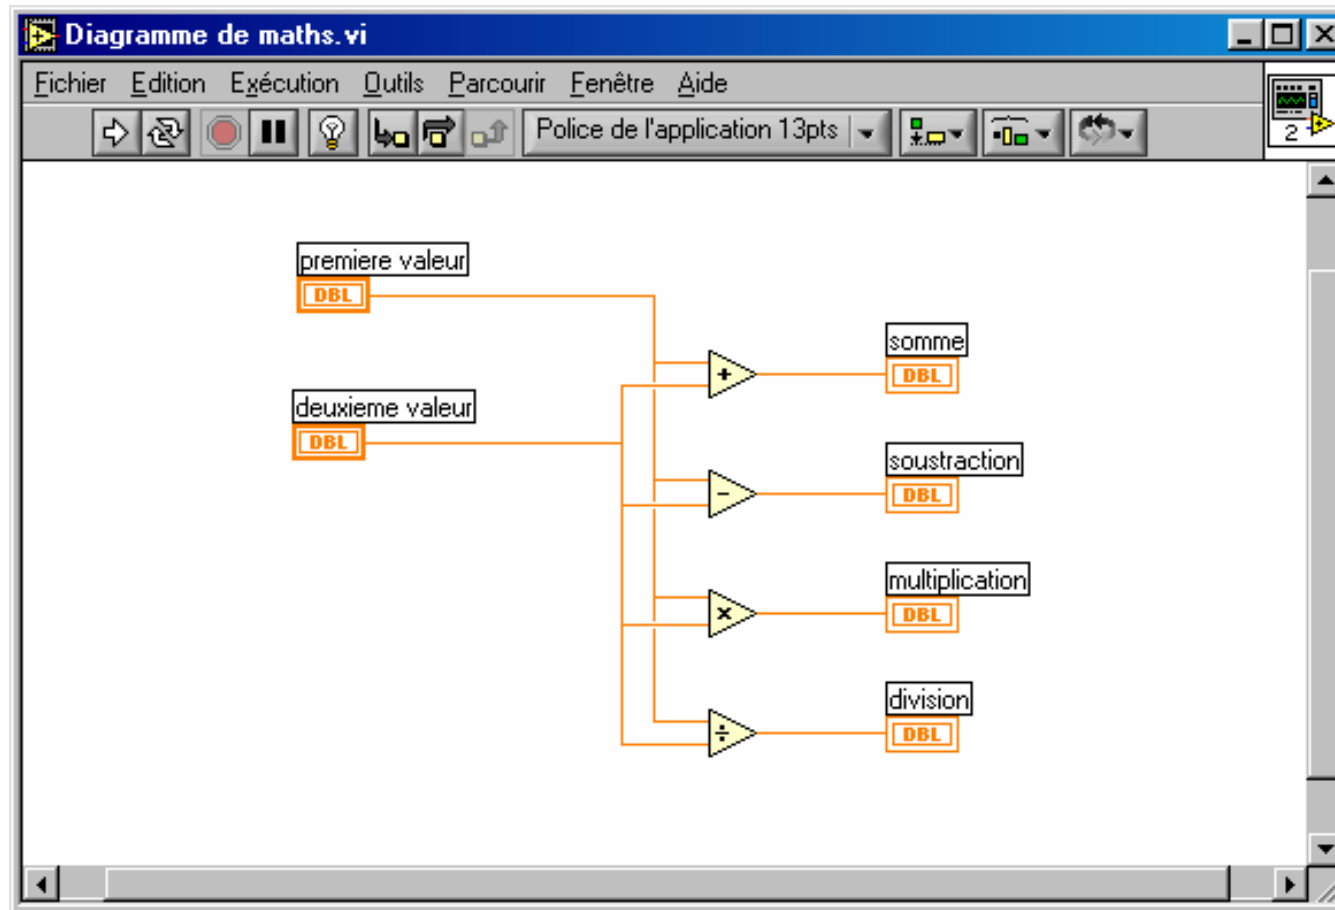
Diagramme de maths.vi

Fichier Edition Exécution Outils Parcourir Fenêtre Aide

Police de l'application 13pts

2

premiere valeur
DBL

deuxieme valeur
DBL

+
−
×
÷

somme
DBL

soustraction
DBL

multiplication
DBL

division
DBL